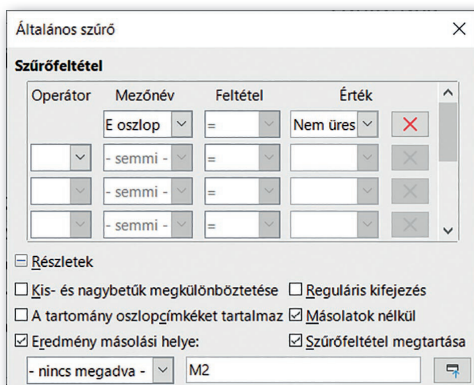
Általános szűrő

Szűrőfeltétel

| Operátor | Mezőnév | Feltétel | Érték |
|---|---|---|---|
| | E oszlop | = | Nem üres |
| | - semmi - | = | |
| | - semmi - | = | |
| | - semmi - | = | |

Részletek

☐ Kis- és nagybetűk megkülönböztetése ☐ Reguláris kifejezés

☐ A tartomány oszlopcímkéket tartalmaz ☑ Másolatok nélkül

☑ Eredmény másolási helye: ☑ Szűrőfeltétel megtartása

- nincs megadva - M2